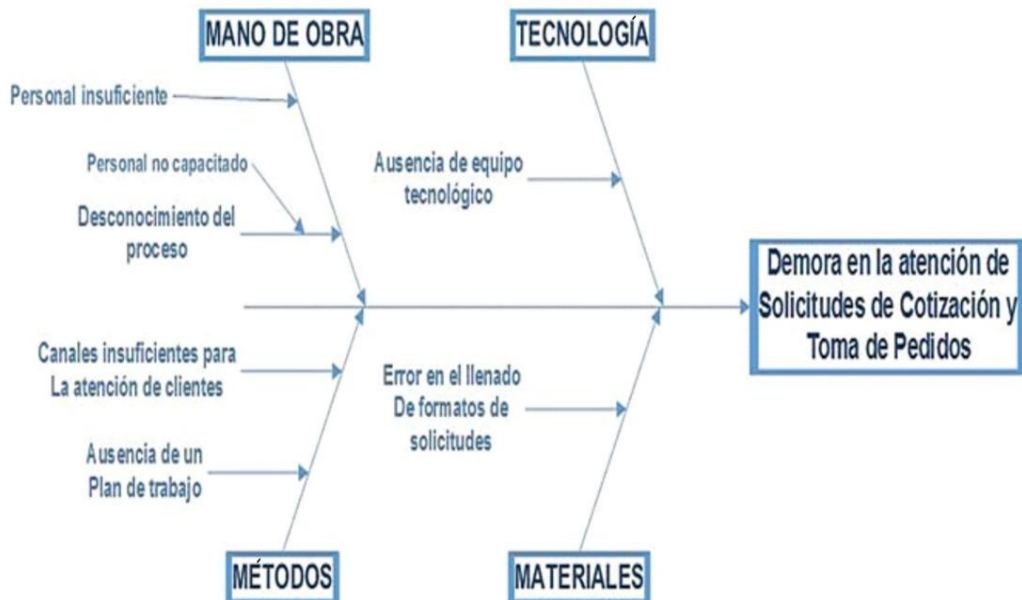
MANO DE OBRA

TECNOLOGÍA

Personal insuficiente

Personal no capacitado

Desconocimiento del proceso

Ausencia de equipo tecnológico

Demora en la atención de Solicitudes de Cotización y Toma de Pedidos

Canales insuficientes para La atención de clientes

Ausencia de un Plan de trabajo

Error en el llenado De formatos de solicitudes

MÉTODOS

MATERIALES